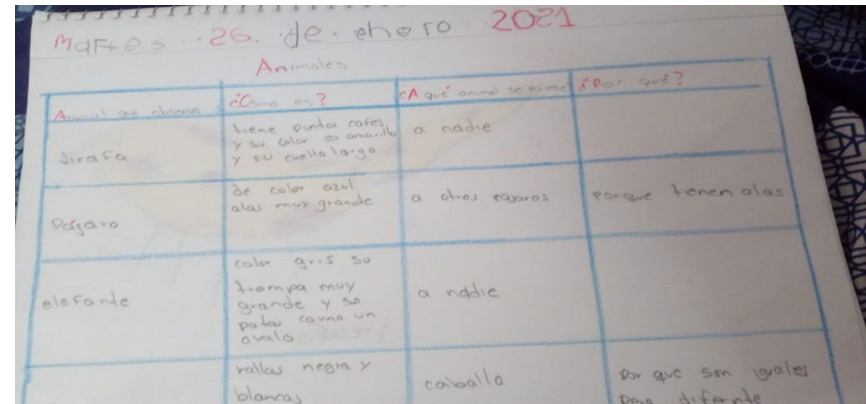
Martes 26 de enero 2021

Animales

| Animal que observo | ¿Cómo es? | ¿A qué animal se parece? | ¿Por qué? |
|---|---|---|---|
| Jirafa | tiene puntos cafes y su color es amarillo y su cuello largo | a nadie | |
| Pajaro | de color azul alas muy grande | a otros pajaros | porque tienen alas |
| elefante | color gris su trompa muy grande y sus patas como un ovalo | a nadie | |
| | rallas negra y blancas | caballo | por que son iguales pero diferente |